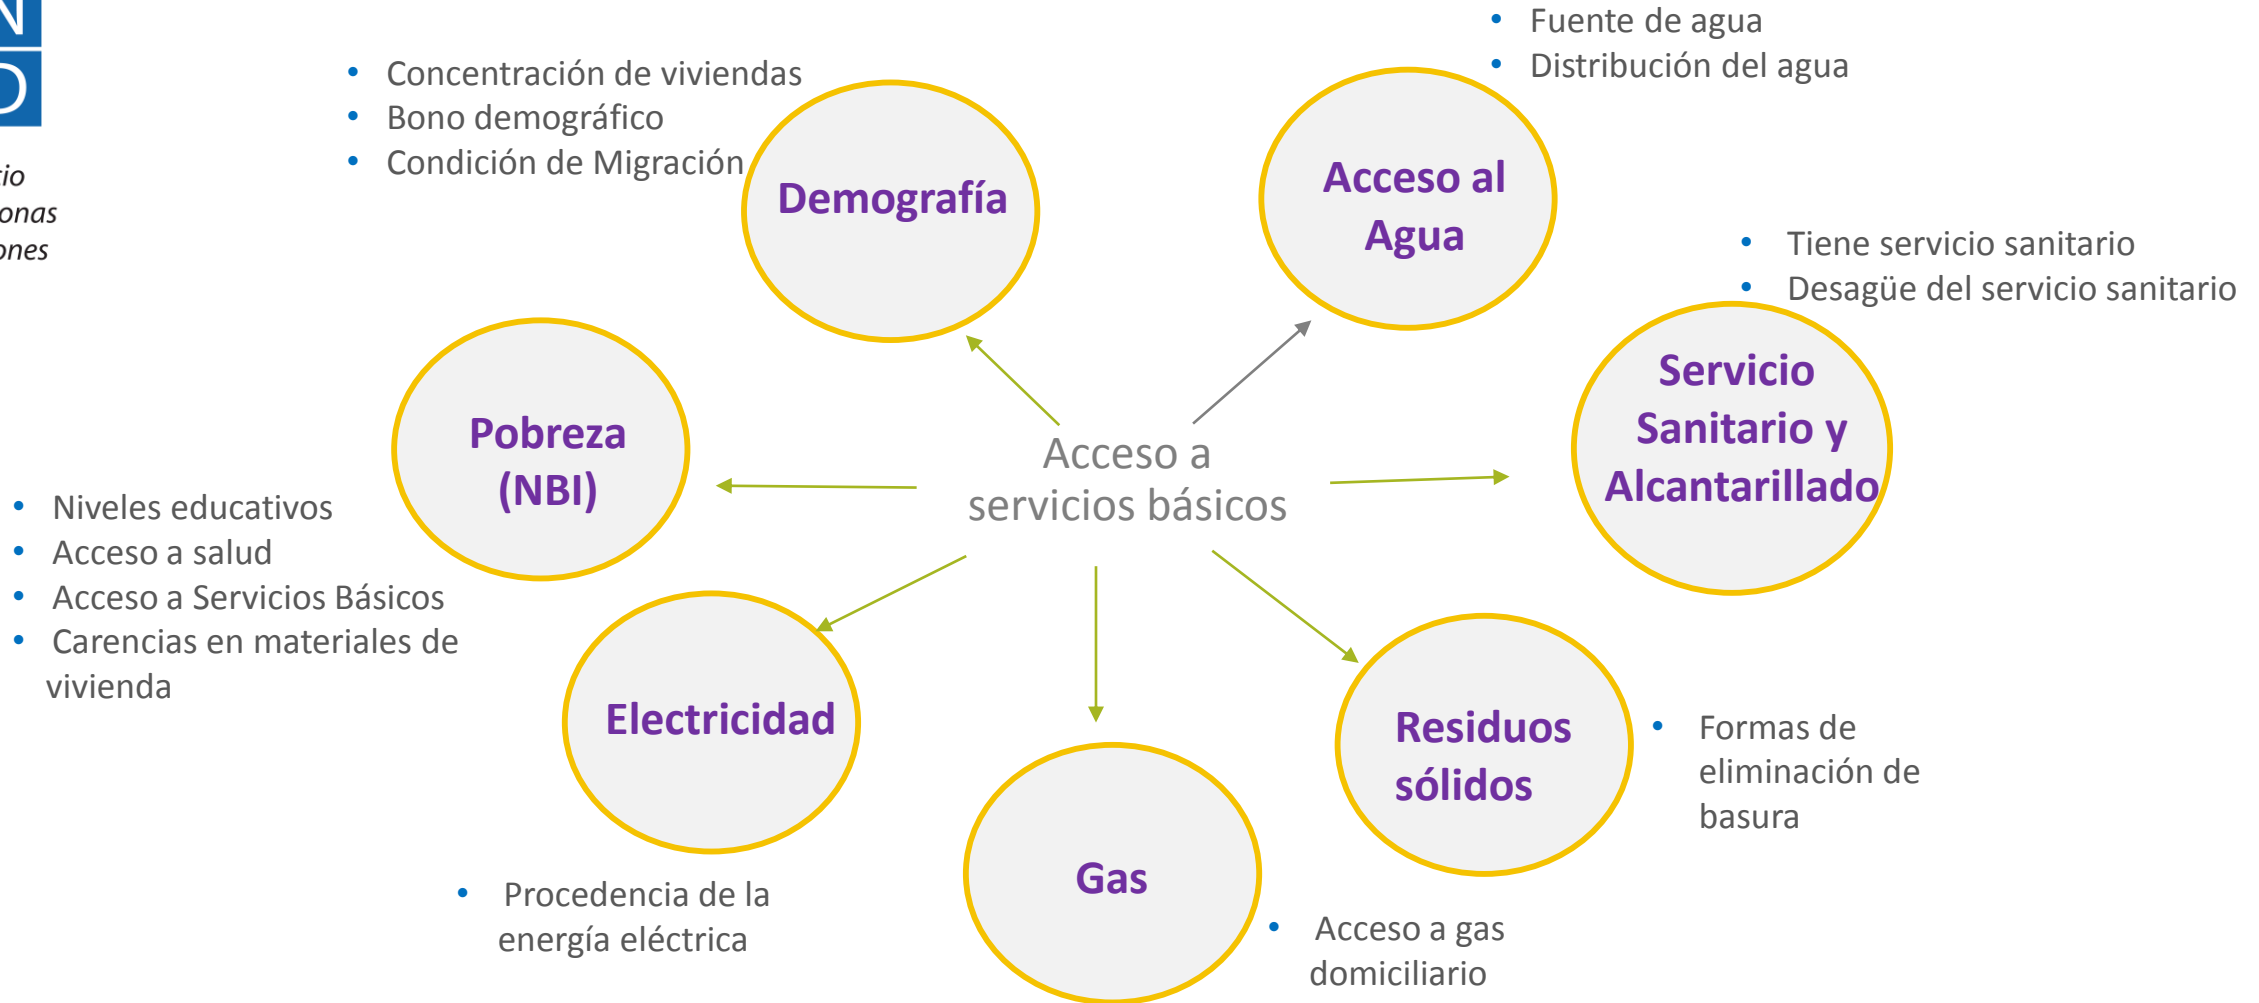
N
D

io
onas
ones

Acceso a servicios básicos

Demografía
- Concentración de viviendas
- Bono demográfico
- Condición de Migración

Acceso al Agua
- Fuente de agua
- Distribución del agua

Servicio Sanitario y Alcantarillado
- Tiene servicio sanitario
- Desagüe del servicio sanitario

Pobreza (NBI)
- Niveles educativos
- Acceso a salud
- Acceso a Servicios Básicos
- Carencias en materiales de vivienda

Electricidad
- Procedencia de la energía eléctrica

Gas
- Acceso a gas domiciliario

Residuos sólidos
- Formas de eliminación de basura